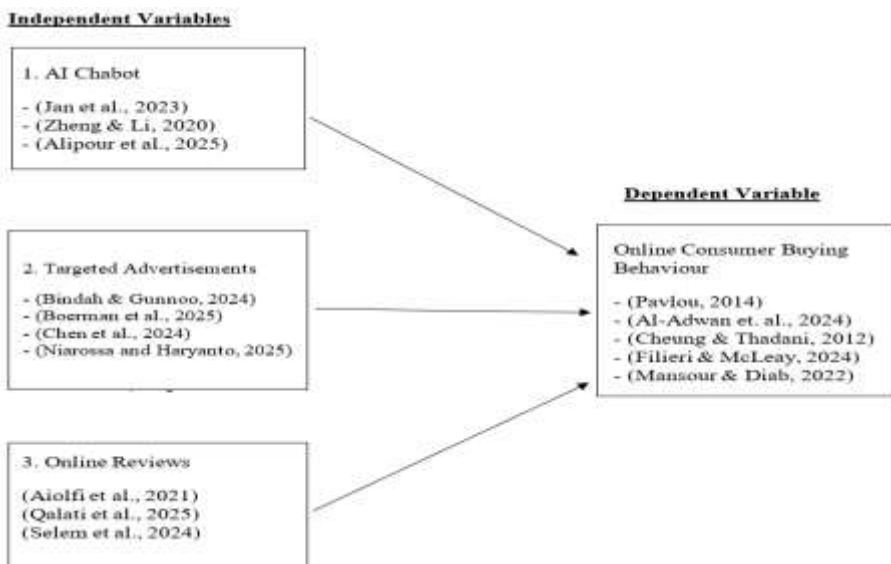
Independent Variables

1. AI Chabot

- (Jan et al., 2023)
- (Zheng & Li, 2020)
- (Alipour et al., 2025)

Dependent Variable

Online Consumer Buying Behaviour

- (Pavlou, 2014)
- (Al-Adwan et. al., 2024)
- (Cheung & Thadani, 2012)
- (Filieri & McLeay, 2024)
- (Mansour & Diab, 2022)

2. Targeted Advertisements

- (Bindah & Gunnoo, 2024)
- (Boerman et al., 2025)
- (Chen et al., 2024)
- (Niarossa and Haryanto, 2025)

3. Online Reviews

(Aiolfi et al., 2021)
(Qalati et al., 2025)
(Selem et al., 2024)